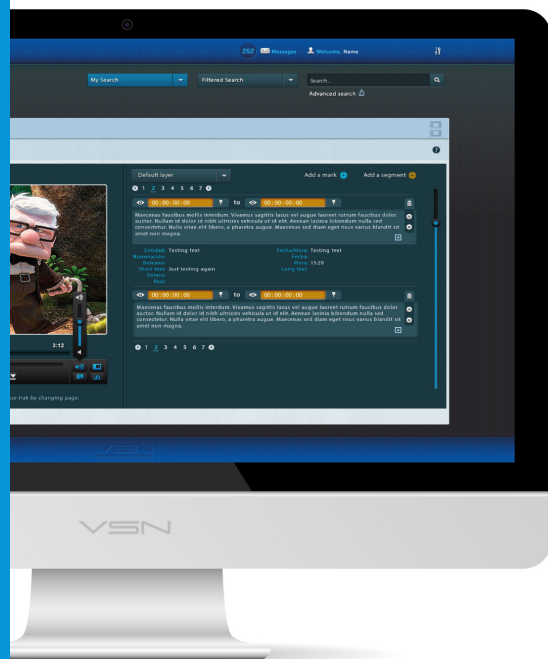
252 Messages Welcome, Name

My Search

Filtered Search

Search...

Advanced search

Default layer

Add a mark

Add a segment

1 2 3 4 5 6 7

00:00:00:00

to

00:00:00:00

Maecenas faucibus mollis interdum. Vivamus sagittis lacus vel augue laoreet rutrum faucibus dolor auctor. Nullam id dolor id nibh ultricies vehicula ut id elit. Aenean lacinia bibendum nulla sed consectetur. Nulla vitae elit libero, a pharetra augue. Maecenas sed diam eget risus varius blandit sit amet non magna.

Entidad: Testing text
Numeración:
Relleno:
Short text: Just testing again
Extend:
Text:

Fecha/Hora: Testing text
Fecha:
Hora: 15:20
Long text:

00:00:00:00

to

00:00:00:00

Maecenas faucibus mollis interdum. Vivamus sagittis lacus vel augue laoreet rutrum faucibus dolor auctor. Nullam id dolor id nibh ultricies vehicula ut id elit. Aenean lacinia bibendum nulla sed consectetur. Nulla vitae elit libero, a pharetra augue. Maecenas sed diam eget risus varius blandit sit amet non magna.

1 2 3 4 5 6 7

3:12

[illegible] trak by changing page.

VSN

VSN